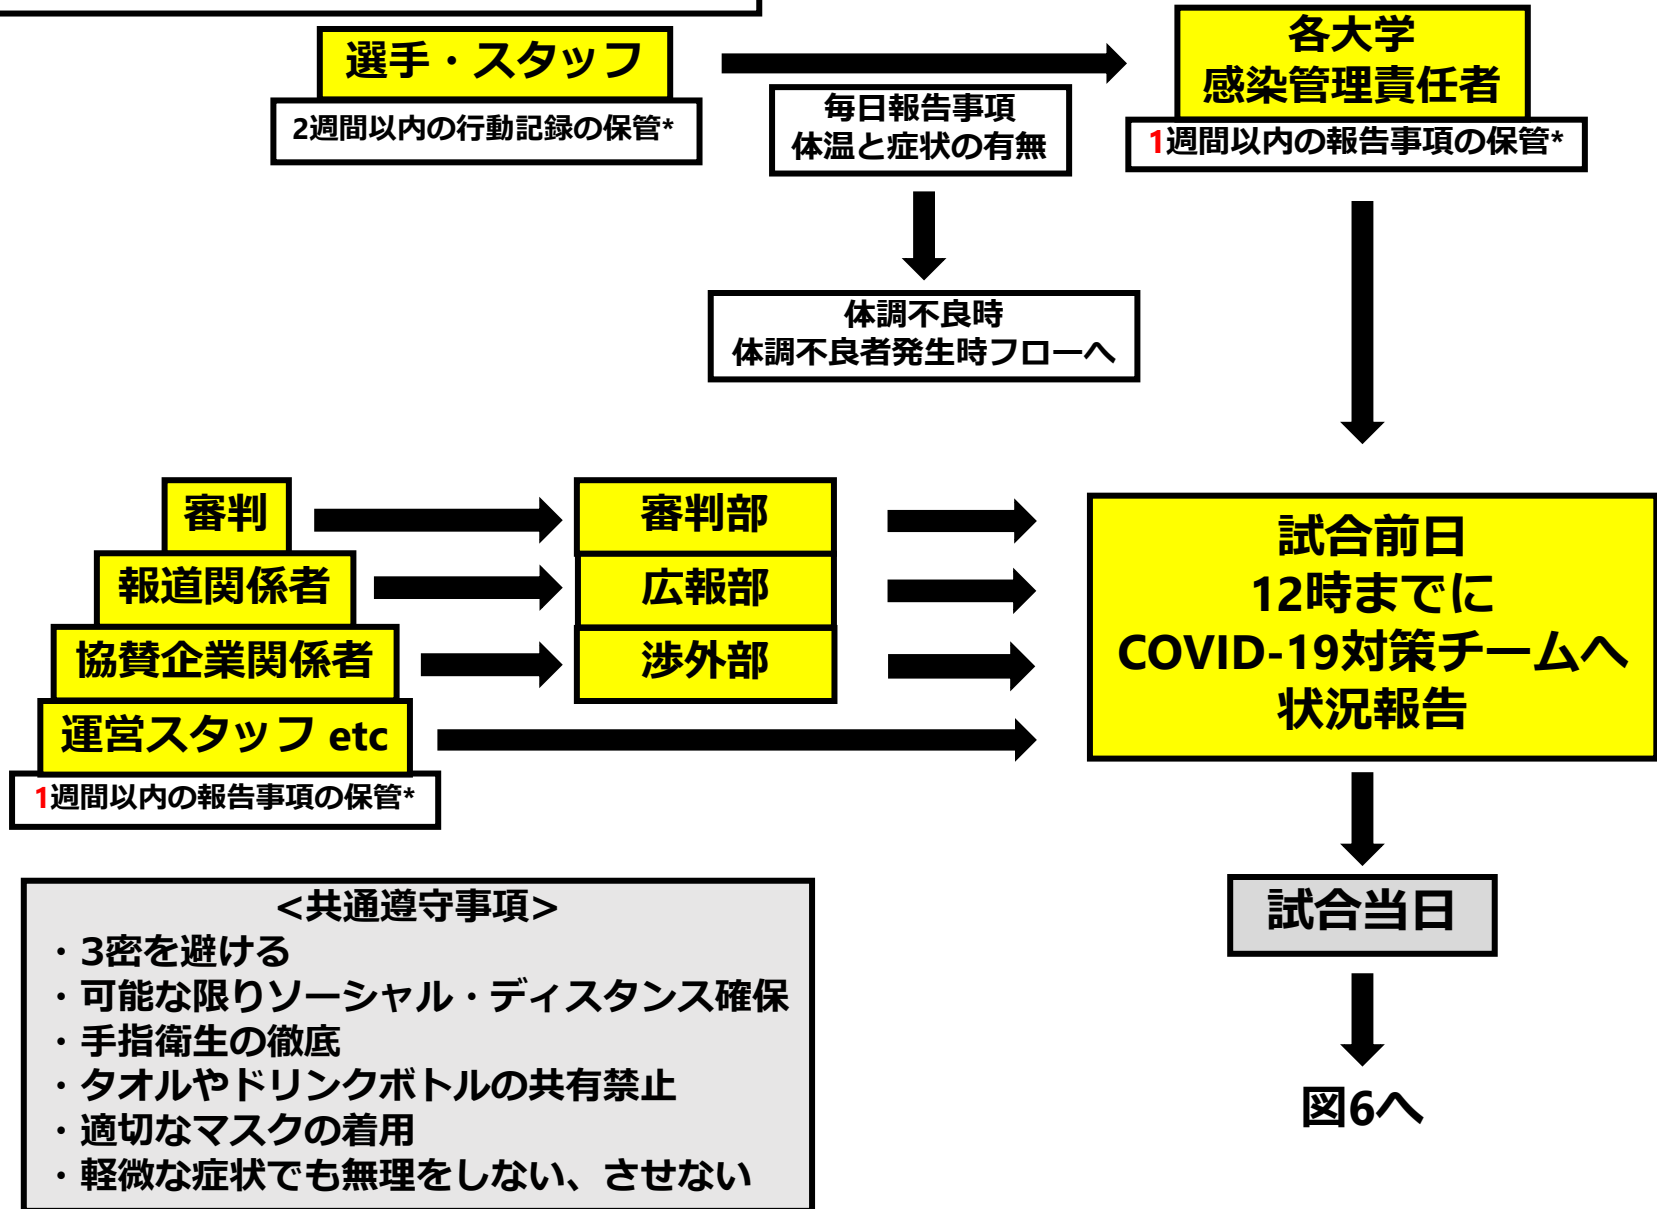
選手・スタッフ

2週間以内の行動記録の保管*

毎日報告事項
体温と症状の有無

各大学
感染管理責任者

1週間以内の報告事項の保管*

体調不良時
体調不良者発生時フローへ

審判

報道関係者

協賛企業関係者

運営スタッフ etc

1週間以内の報告事項の保管*

審判部

広報部

渉外部

試合前日
12時までに
COVID-19対策チームへ
状況報告

試合当日

図6へ

<共通遵守事項>
・3密を避ける
・可能な限りソーシャル・ディスタンス確保
・手指衛生の徹底
・タオルやドリンクボトルの共有禁止
・適切なマスクの着用
・軽微な症状でも無理をしない、させない